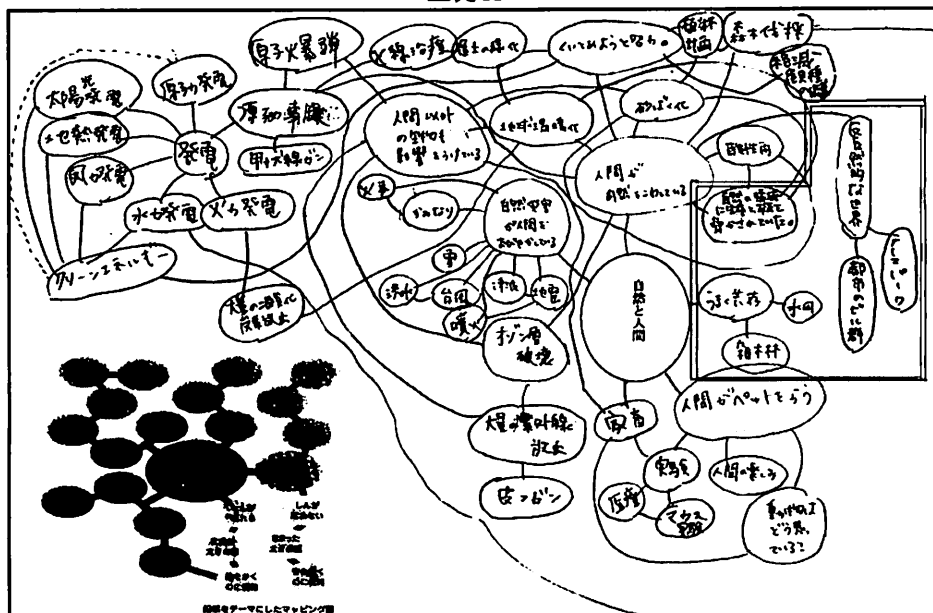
太陽光発電
原子力発電
地熱発電
風力発電
発電
水力発電
火力発電
クリーンエネルギー
原子爆弾
原子力事故
甲状腺ガン
大規な土壌
生土の汚れ
人間以外の生物も影響をうけている
生きすぎた伐採
くいとめようと努力
植林計画
森林伐採
木材の輸入
あかるくて
人間が自然をこわしている
田畑作用
自然の破壊によって生きる場を失っている
災害
ずのなり
自然災害が人間をおびやかしている
雷
洪水
台風
津波
地震
噴火
オゾン層破壊
大量の紫外線と放射
皮フガン
大量の二酸化炭素放出
自然と人間
うまく共存
小川
雑木林
自然公園
テーマパーク
都市の緑化
人間がペットをかう
家畜
牧場
人間の楽しみ
医療
マウス実験
動物園
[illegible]